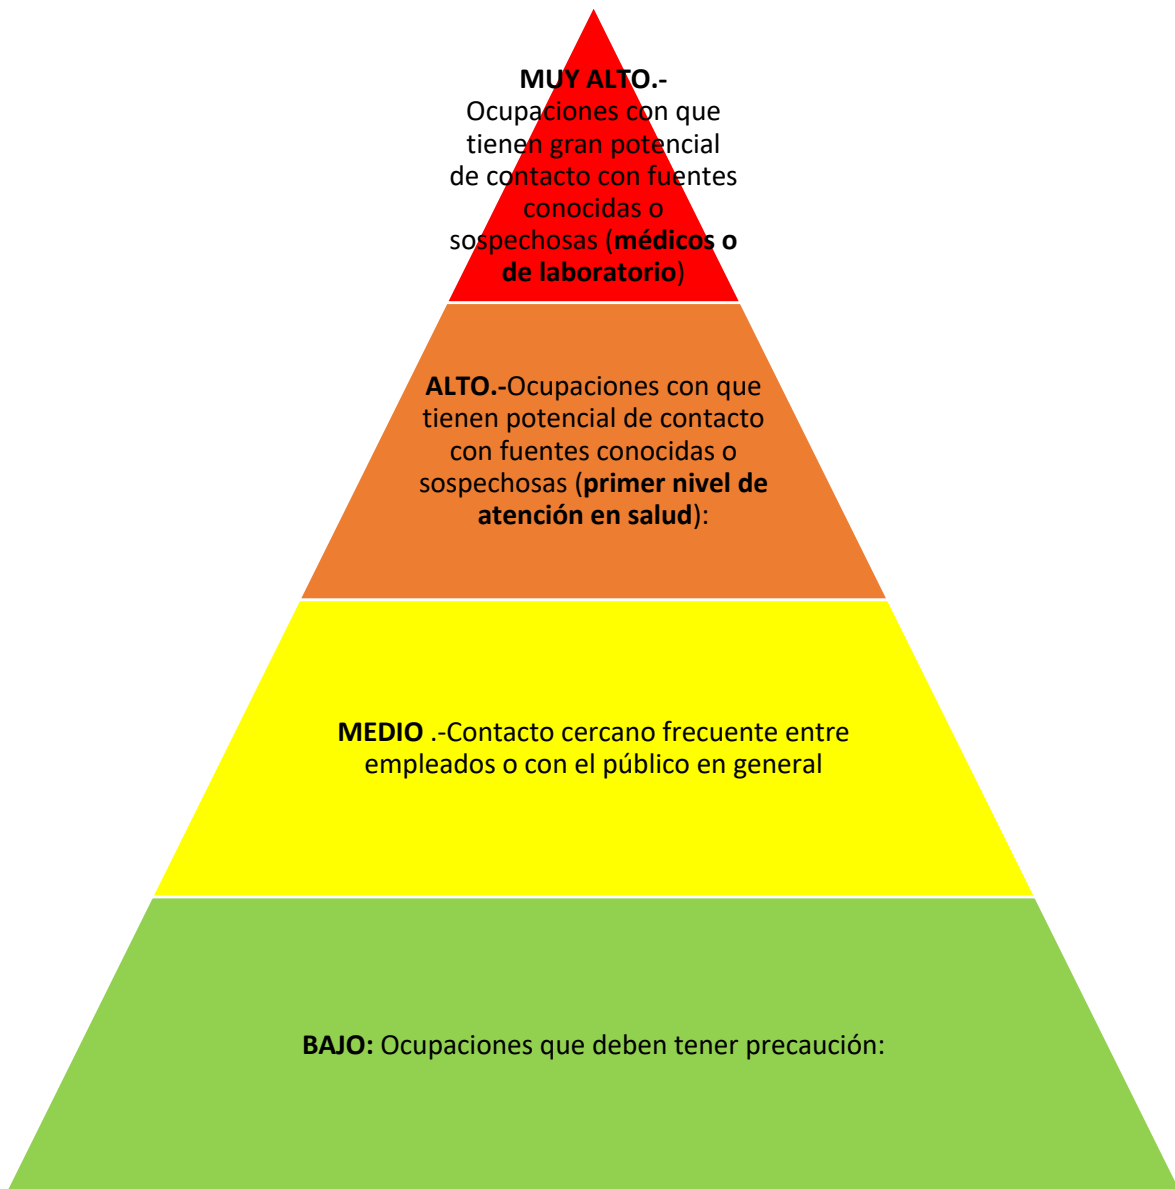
MUY ALTO.-
Ocupaciones con que tienen gran potencial de contacto con fuentes conocidas o sospechosas (médicos o de laboratorio)

ALTO.-Ocupaciones con que tienen potencial de contacto con fuentes conocidas o sospechosas (primer nivel de atención en salud):

MEDIO .-Contacto cercano frecuente entre empleados o con el público en general

BAJO: Ocupaciones que deben tener precaución: